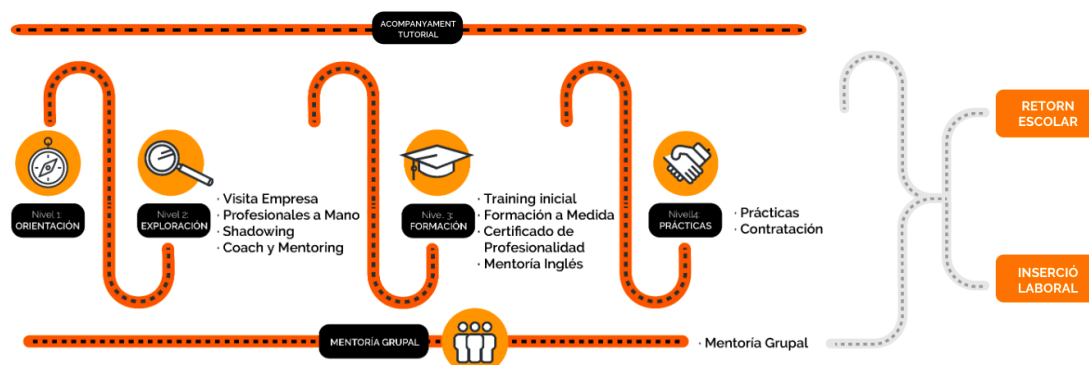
ACOMPANYAMENT TUTORIAL

Nivel 1: ORIENTACIÓN

Nivel 2: EXPLORACIÓN

· Visita Empresa
· Profesionales a Mano
· Shadowing
· Coach y Mentoring

Nive. 3: FORMACIÓN

· Training inicial
· Formación a Medida
· Certificado de Profesionalidad
· Mentoría Inglés

Nivell4: PRÁCTICAS

· Prácticas
· Contratación

RETORN ESCOLAR

INSERCIÓ LABORAL

MENTORÍA GRUPAL

· Mentoría Grupal